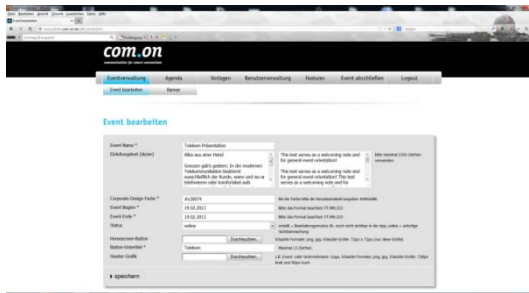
com.on

Eventverwaltung | Agenda | Vorlagen | Benutzerverwaltung | Features | Event abschließen | Logout

Event bearbeiten | Benne

Event bearbeiten

Event Name * | Telekom Präsentation
Einleitungstext (de/en) | Alles aus einer Hand

Grenzen gab's gestern: In der modernen Telekommunikation bestimmt ausschließlich der Kunde, wann und wo er telefonieren oder kundenfokal aufs | This text serves as a welcoming note and for general event orientation! This text serves as a welcoming note and for general event orientation! This text serves as a welcoming note and for | Bitte maximal 1500 Zeichen verwenden

Corporate Design Farbe * | #e20074 | Bei der Farbe bitte die Hexadezimalzahl angeben
Event Beginn * | 19.02.2013 | Bitte das Format beachten TT.MM.JJJJ
Event Ende * | 19.02.2013 | Bitte das Format beachten TT.MM.JJJJ
Status | online

Hintergrund Button | Durchsuchen...
Button-Untertitel * | Telekom
Header Grafik | Durchsuchen...

» speichern